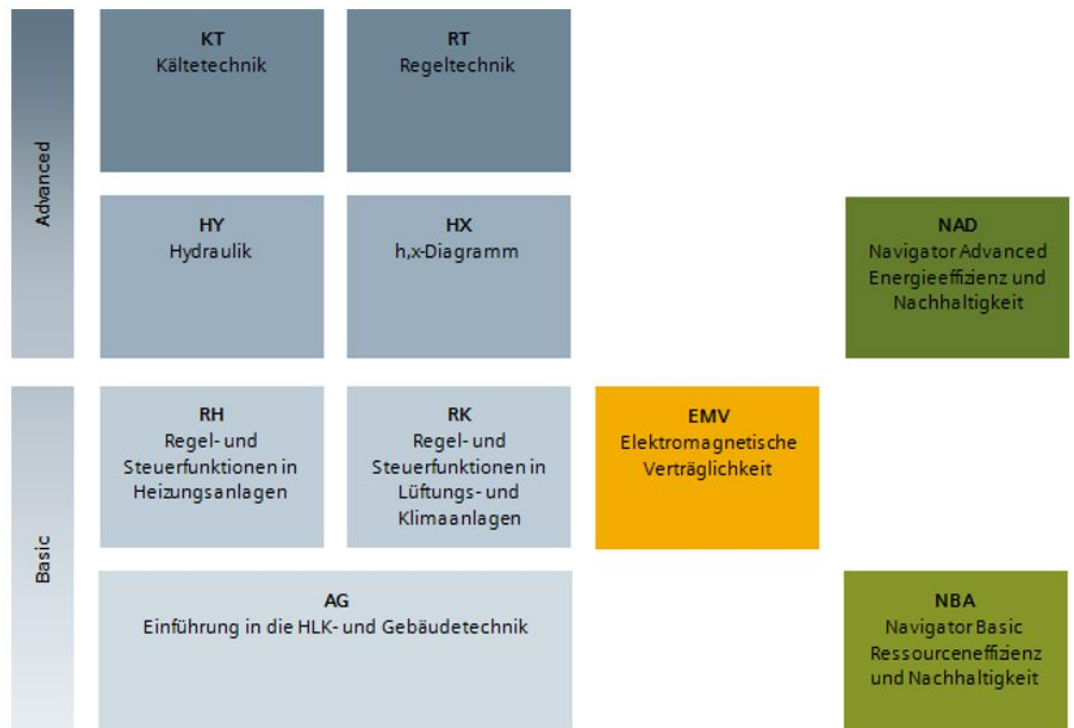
Advanced

KT
Kältetechnik

RT
Regeltechnik

HY
Hydraulik

HX
h,x-Diagramm

NAD
Navigator Advanced Energieeffizienz und Nachhaltigkeit

Basic

RH
Regel- und Steuerfunktionen in Heizungsanlagen

RK
Regel- und Steuerfunktionen in Lüftungs- und Klimaanlagen

EMV
Elektromagnetische Verträglichkeit

AG
Einführung in die HLK- und Gebäudetechnik

NBA
Navigator Basic Ressourceneffizienz und Nachhaltigkeit